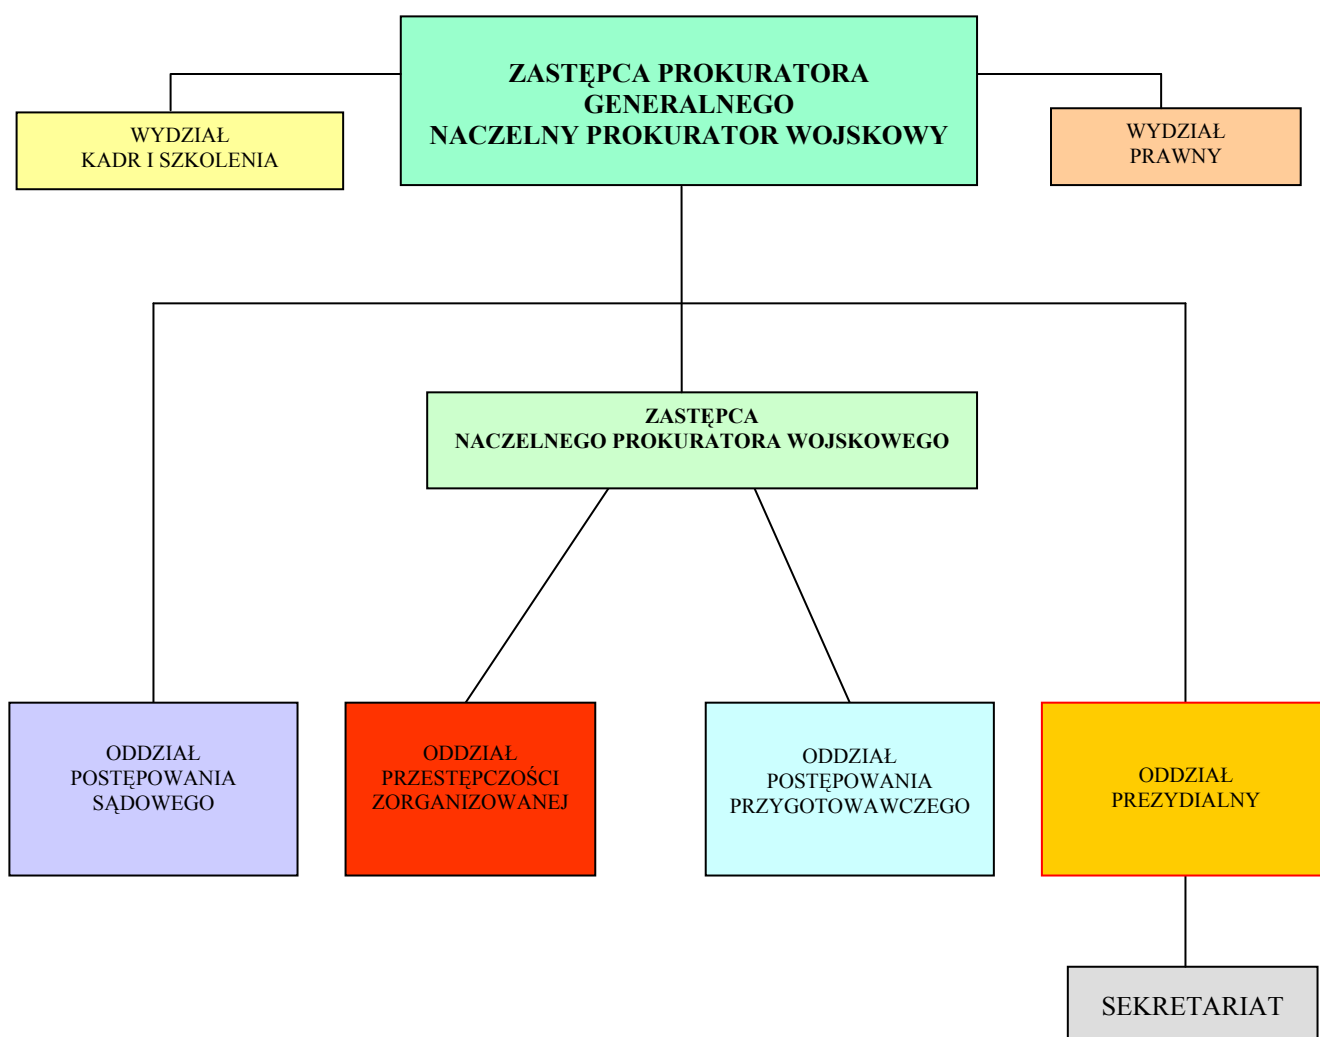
ZASTĘPCA PROKURATORA GENERALNEGO
NACZELNY PROKURATOR WOJSKOWY

WYDZIAŁ
KADR I SZKOLENIA

WYDZIAŁ
PRAWNY

ZASTĘPCA
NACZELNEGO PROKURATORA WOJSKOWEGO

ODDZIAŁ
POSTĘPOWANIA
SĄDOWEGO

ODDZIAŁ
PRZESTĘPCZOŚCI
ZORGANIZOWANEJ

ODDZIAŁ
POSTĘPOWANIA
PRZYGOTOWAWCZEGO

ODDZIAŁ
PREZYDIALNY

SEKRETARIAT